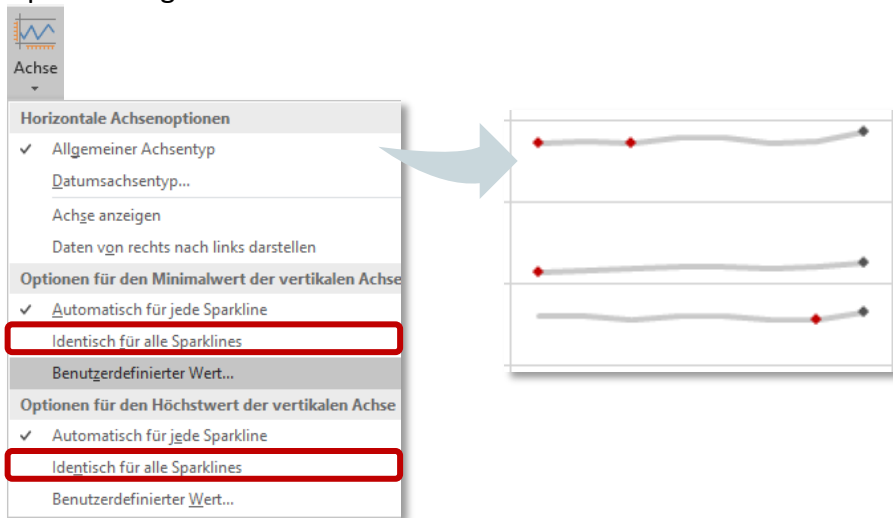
Achse

Horizontale Achsenoptionen

✓ Allgemeiner Achsentyp

Datumsachsentyp...

Achse anzeigen

Daten von rechts nach links darstellen

Optionen für den Minimalwert der vertikalen Achse

✓ Automatisch für jede Sparkline

Identisch für alle Sparklines

Benutzerdefinierter Wert...

Optionen für den Höchstwert der vertikalen Achse

✓ Automatisch für jede Sparkline

Identisch für alle Sparklines

Benutzerdefinierter Wert...